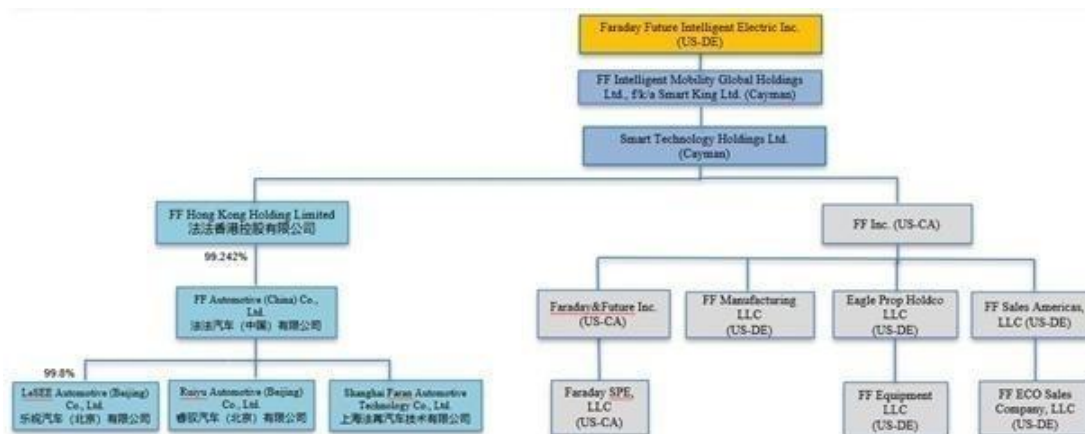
Faraday Future Intelligent Electric Inc. (US-DE)

FF Intelligent Mobility Global Holdings Ltd., f/k/a Smart King Ltd. (Cayman)

Smart Technology Holdings Ltd. (Cayman)

FF Hong Kong Holding Limited
法法香港控股有限公司

99.242%

FF Automotive (China) Co., Ltd.
法法汽车（中国）有限公司

99.8%

LeSEE Automotive (Beijing) Co., Ltd.
乐视汽车（北京）有限公司

Ruiyu Automotive (Beijing) Co., Ltd.
睿驭汽车（北京）有限公司

Shanghai Faran Automotive Technology Co., Ltd.
上海法冉汽车技术有限公司

FF Inc. (US-CA)

Faraday&Future Inc. (US-CA)

FF Manufacturing LLC (US-DE)

Eagle Prop Holdco LLC (US-DE)

FF Sales Americas, LLC (US-DE)

Faraday SPE, LLC (US-CA)

FF Equipment LLC (US-DE)

FF ECO Sales Company, LLC (US-DE)